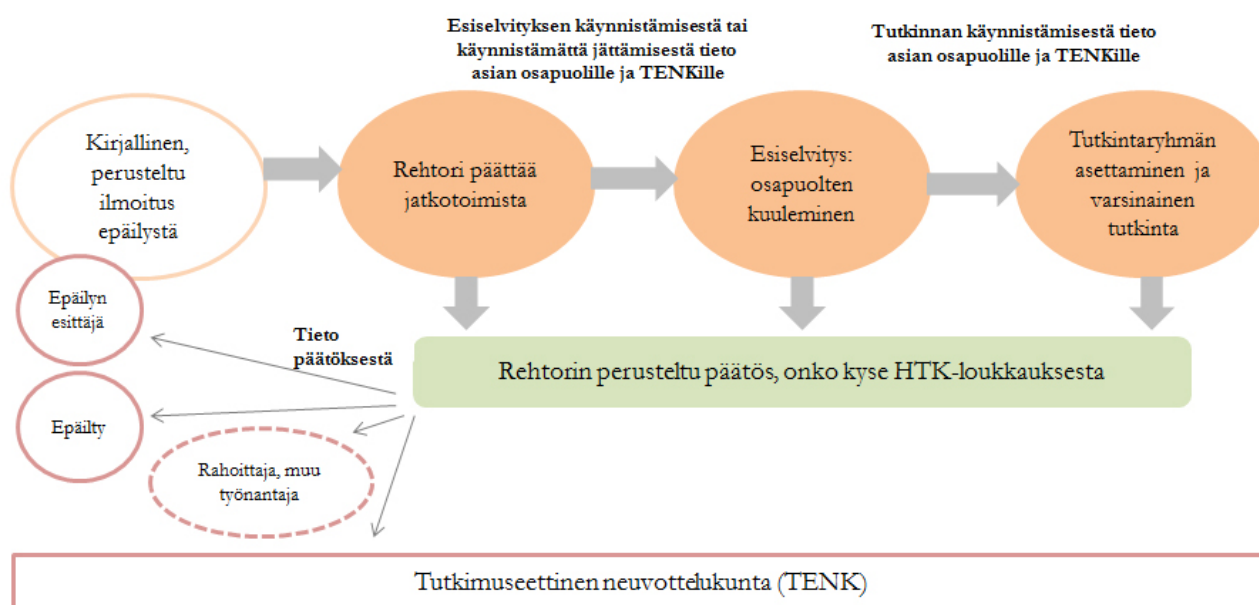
Esiselvityksen käynnistämisestä tai käynnistämättä jättämisestä tieto asian osapuolille ja TENKille

Tutkinnan käynnistämisestä tieto asian osapuolille ja TENKille

Kirjallinen, perusteltu ilmoitus epäilystä

Rehtori päättää jatkotoimista

Esiselvitys: osapuolten kuuleminen

Tutkintaryhmän asettaminen ja varsinainen tutkinta

Epäilyn esittäjä

Tieto päätöksestä

Rehtorin perusteltu päätös, onko kyse HTK-loukkauksesta

Epäilty

Rahoittaja, muu työnantaja

Tutkimuseettinen neuvottelukunta (TENK)